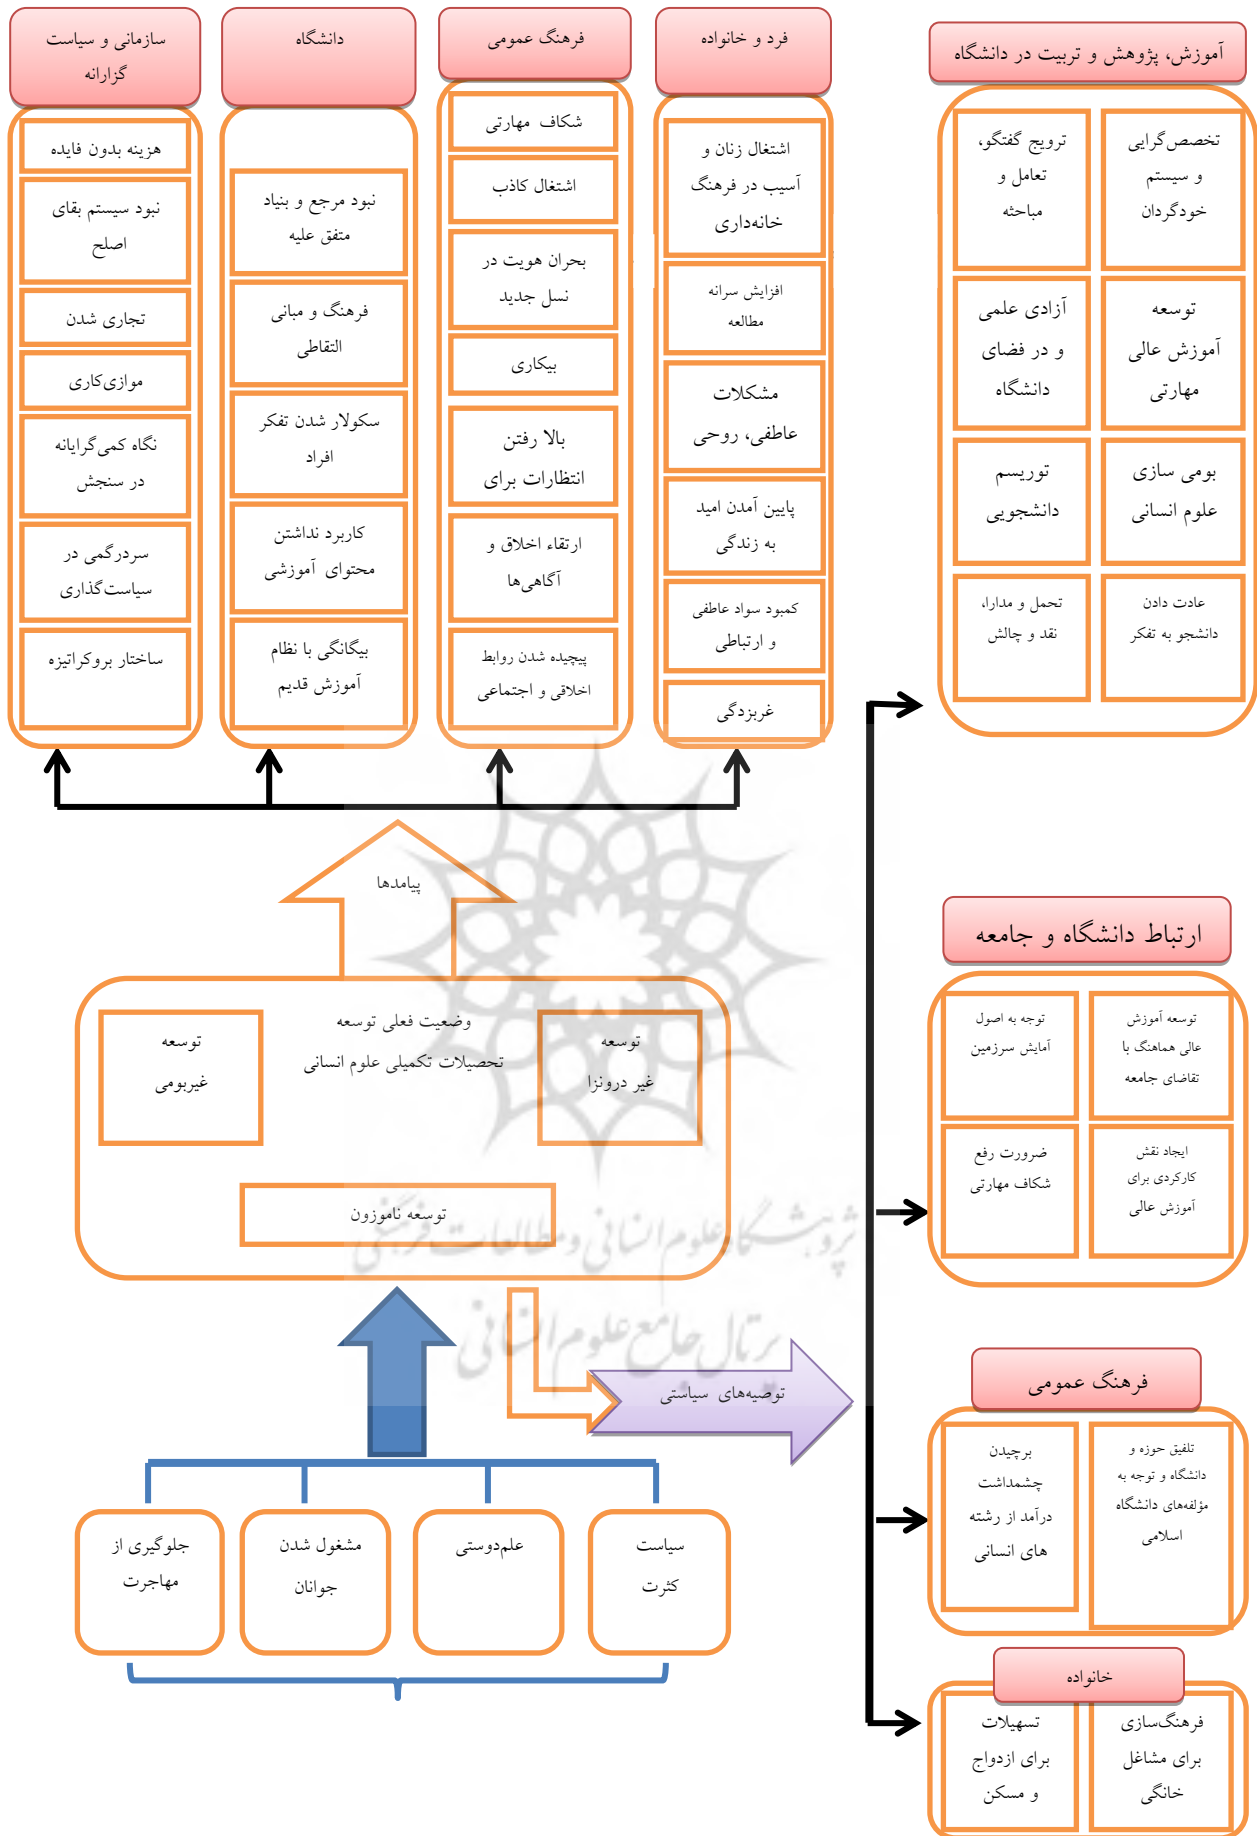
سازمانی و سیاست گزارانه

هزینه بدون فایده

نبود سیستم بقای اصلح

تجاری شدن

موازی‌کاری

نگاه کمی‌گرایانه در سنجش

سردرگمی در سیاست‌گذاری

ساختار بروکراتیزه

دانشگاه

نبود مرجع و بنیاد متفق علیه

فرهنگ و مبانی التقاطی

سکولار شدن تفکر افراد

کاربرد نداشتن محتوای آموزشی

بیگانگی با نظام آموزش قدیم

فرهنگ عمومی

شکاف مهارتی

اشتغال کاذب

بحران هویت در نسل جدید

بیکاری

بالا رفتن انتظارات برای

ارتقاء اخلاق و آگاهی‌ها

پیچیده شدن روابط اخلاقی و اجتماعی

فرد و خانواده

اشتغال زنان و آسیب در فرهنگ خانه‌داری

افزایش سرانه مطالعه

مشکلات عاطفی، روحی

پایین آمدن امید به زندگی

کمبود سواد عاطفی و ارتباطی

غربزدگی

آموزش، پژوهش و تربیت در دانشگاه

ترویج گفتگو، تعامل و مباحثه

تخصص‌گرایی و سیستم خودگردان

آزادی علمی و در فضای دانشگاه

توسعه آموزش عالی مهارتی

توریسم دانشجویی

بومی سازی علوم انسانی

تحمل و مدارا، نقد و چالش

عادت دادن دانشجو به تفکر

پیامدها

وضعیت فعلی توسعه تحصیلات تکمیلی علوم انسانی

توسعه غیربومی

توسعه غیر درونزا

توسعه ناموزون

توصیه‌های سیاستی

جلوگیری از مهاجرت

مشغول شدن جوانان

علم‌دوستی

سیاست کثرت

ارتباط دانشگاه و جامعه

توجه به اصول آمایش سرزمین

توسعه آموزش عالی هماهنگ با تقاضای جامعه

ضرورت رفع شکاف مهارتی

ایجاد نقش کارکردی برای آموزش عالی

فرهنگ عمومی

برچیدن چشمداشت درآمد از رشته های انسانی

تلفیق حوزه و دانشگاه و توجه به مؤلفه‌های دانشگاه اسلامی

خانواده

تسهیلات برای ازدواج و مسکن

فرهنگ‌سازی برای مشاغل خانگی

پژوهشگاه علوم انسانی و مطالعات فرهنگی
پرتال جامع علوم انسانی